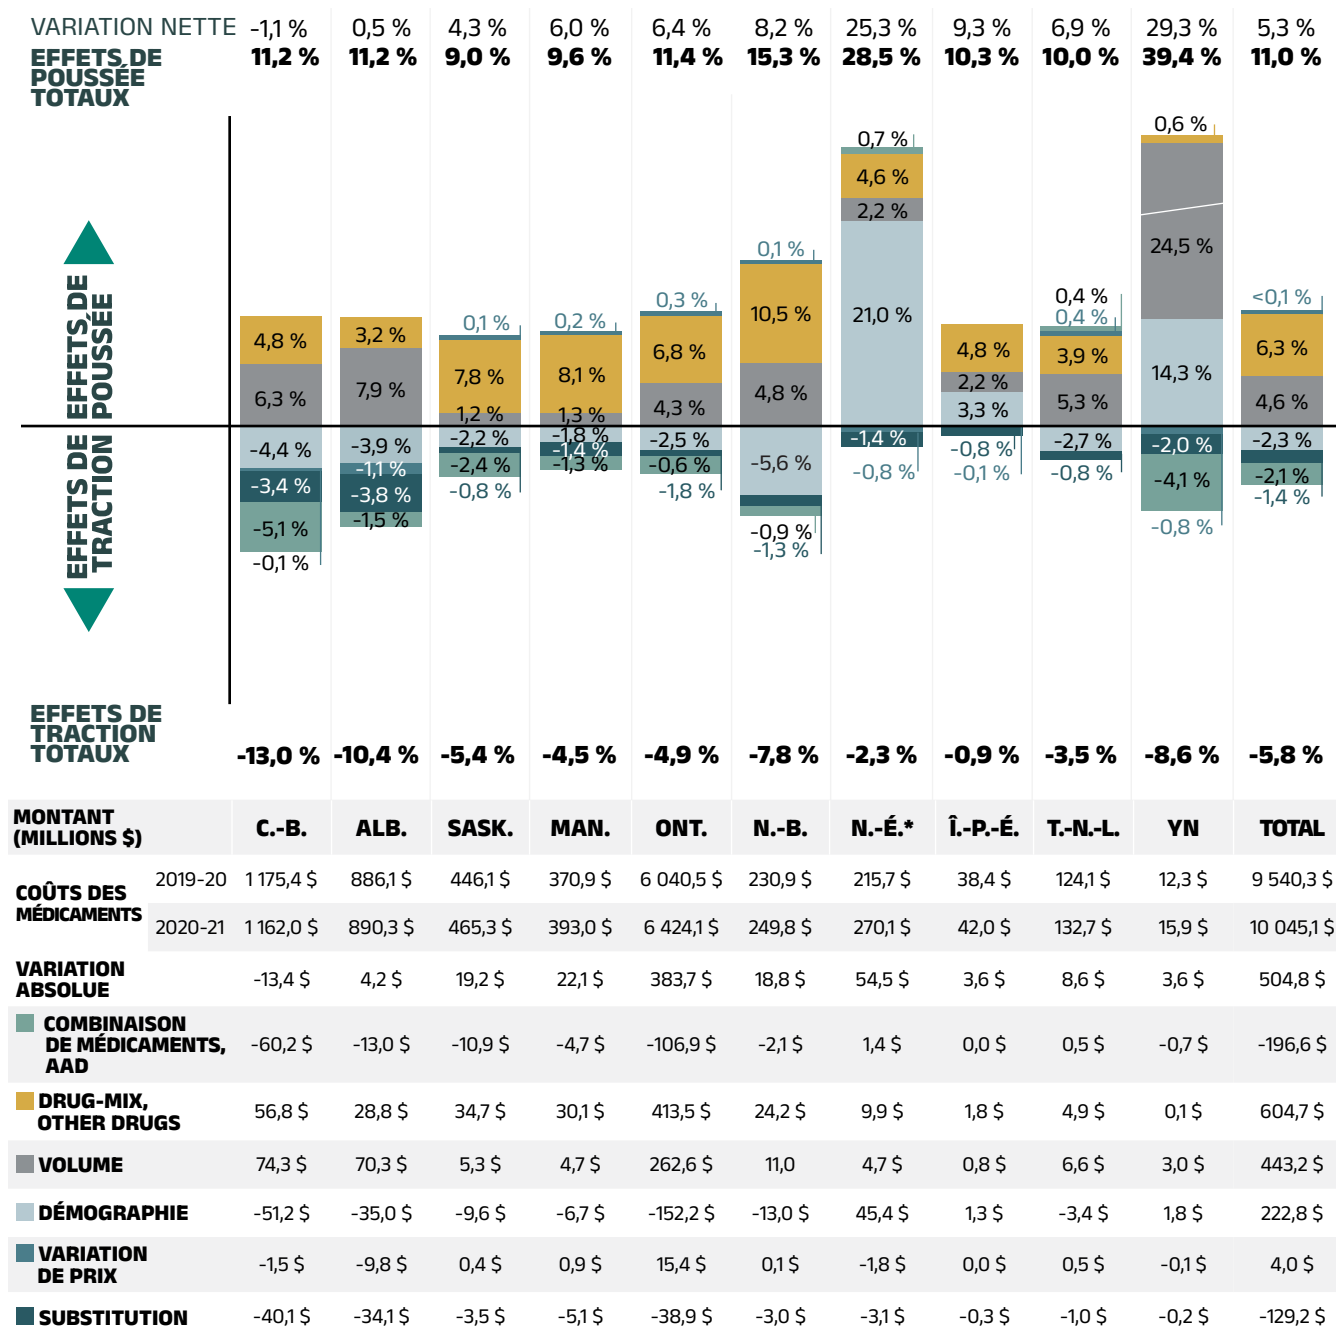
| VARIATION NETTE | -1,1 % | 0,5 % | 4,3 % | 6,0 % | 6,4 % | 8,2 % | 25,3 % | 9,3 % | 6,9 % | 29,3 % | 5,3 % |
|---|---|---|---|---|---|---|---|---|---|---|---|
| EFFETS DE POUSSÉE TOTAUX | 11,2 % | 11,2 % | 9,0 % | 9,6 % | 11,4 % | 15,3 % | 28,5 % | 10,3 % | 10,0 % | 39,4 % | 11,0 % |

EFFETS DE POUSSÉE

EFFETS DE TRACTION

4,8 % 6,3 % -4,4 % -3,4 % -5,1 % -0,1 %

3,2 % 7,9 % -3,9 % -1,1 % -3,8 % -1,5 %

0,1 % 7,8 % 1,2 % -2,2 % -2,4 % -0,8 %

0,2 % 8,1 % 1,3 % -1,8 % -1,4 % -1,3 %

0,3 % 6,8 % 4,3 % -2,5 % -0,6 % -1,8 %

0,1 % 10,5 % 4,8 % -5,6 % -0,9 % -1,3 %

0,7 % 4,6 % 2,2 % 21,0 % -1,4 % -0,8 %

4,8 % 2,2 % 3,3 % -0,8 % -0,1 %

0,4 % 0,4 % 3,9 % 5,3 % -2,7 % -0,8 %

0,6 % 24,5 % 14,3 % -2,0 % -4,1 % -0,8 %

<0,1 % 6,3 % 4,6 % -2,3 % -2,1 % -1,4 %

| EFFETS DE TRACTION TOTAUX | -13,0 % | -10,4 % | -5,4 % | -4,5 % | -4,9 % | -7,8 % | -2,3 % | -0,9 % | -3,5 % | -8,6 % | -5,8 % |
|---|---|---|---|---|---|---|---|---|---|---|---|

| MONTANT (MILLIONS $) | | C.-B. | ALB. | SASK. | MAN. | ONT. | N.-B. | N.-É.* | Î.-P.-É. | T.-N.-L. | YN | TOTAL |
|---|---|---|---|---|---|---|---|---|---|---|---|---|
| COÛTS DES MÉDICAMENTS | 2019-20 | 1 175,4 $ | 886,1 $ | 446,1 $ | 370,9 $ | 6 040,5 $ | 230,9 $ | 215,7 $ | 38,4 $ | 124,1 $ | 12,3 $ | 9 540,3 $ |
| | 2020-21 | 1 162,0 $ | 890,3 $ | 465,3 $ | 393,0 $ | 6 424,1 $ | 249,8 $ | 270,1 $ | 42,0 $ | 132,7 $ | 15,9 $ | 10 045,1 $ |
| VARIATION ABSOLUE | | -13,4 $ | 4,2 $ | 19,2 $ | 22,1 $ | 383,7 $ | 18,8 $ | 54,5 $ | 3,6 $ | 8,6 $ | 3,6 $ | 504,8 $ |
| COMBINAISON DE MÉDICAMENTS, AAD | | -60,2 $ | -13,0 $ | -10,9 $ | -4,7 $ | -106,9 $ | -2,1 $ | 1,4 $ | 0,0 $ | 0,5 $ | -0,7 $ | -196,6 $ |
| DRUG-MIX, OTHER DRUGS | | 56,8 $ | 28,8 $ | 34,7 $ | 30,1 $ | 413,5 $ | 24,2 $ | 9,9 $ | 1,8 $ | 4,9 $ | 0,1 $ | 604,7 $ |
| VOLUME | | 74,3 $ | 70,3 $ | 5,3 $ | 4,7 $ | 262,6 $ | 11,0 | 4,7 $ | 0,8 $ | 6,6 $ | 3,0 $ | 443,2 $ |
| DÉMOGRAPHIE | | -51,2 $ | -35,0 $ | -9,6 $ | -6,7 $ | -152,2 $ | -13,0 $ | 45,4 $ | 1,3 $ | -3,4 $ | 1,8 $ | 222,8 $ |
| VARIATION DE PRIX | | -1,5 $ | -9,8 $ | 0,4 $ | 0,9 $ | 15,4 $ | 0,1 $ | -1,8 $ | 0,0 $ | 0,5 $ | -0,1 $ | 4,0 $ |
| SUBSTITUTION | | -40,1 $ | -34,1 $ | -3,5 $ | -5,1 $ | -38,9 $ | -3,0 $ | -3,1 $ | -0,3 $ | -1,0 $ | -0,2 $ | -129,2 $ |